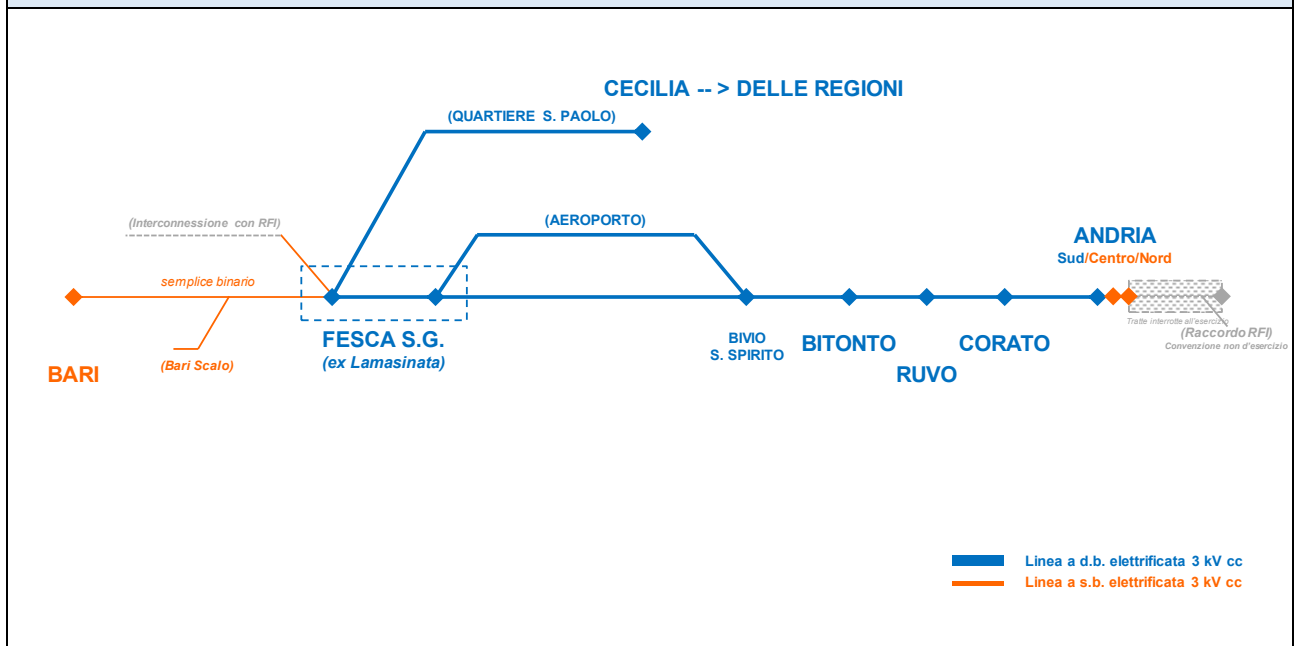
CECILIA -- > DELLE REGIONI

(QUARTIERE S. PAOLO)

(AEROPORTO)

(Interconnessione con RFI)

semplice binario

ANDRIA
Sud/Centro/Nord

Tratte interrotte all'esercizio

(Raccordo RFI)
Convenzione non d'esercizio

(Bari Scalo)

BARI

FESCA S.G.
(ex Lamasinata)

BIVIO
S. SPIRITO

BITONTO

RUVO

CORATO

Linea a d.b. elettrificata 3 kV cc
Linea a s.b. elettrificata 3 kV cc